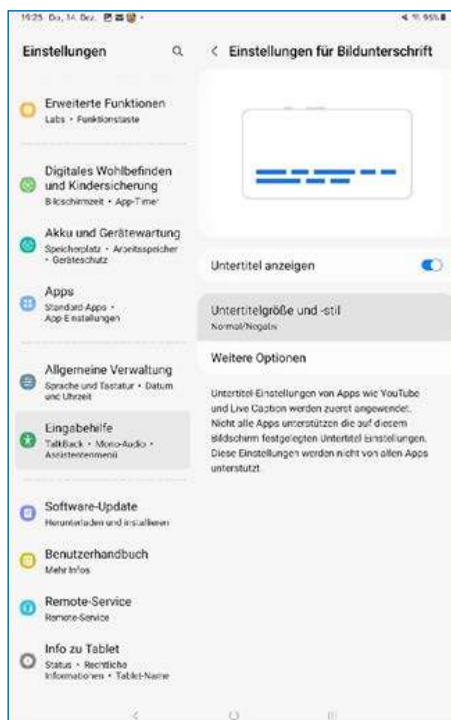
19:25 Do., 14. Dez.

95%

Einstellungen

Erweiterte Funktionen
Labs • Funktionstaste

Digitales Wohlbefinden und Kindersicherung
Bildschirmzeit • App-Timer

Akku und Gerätewartung
Speicherplatz • Arbeitsspeicher • Geräteschutz

Apps
Standard-Apps • App-Einstellungen

Allgemeine Verwaltung
Sprache und Tastatur • Datum und Uhrzeit

Eingabehilfe
TalkBack • Mono-Audio • Assistentenmenü

Software-Update
Herunterladen und installieren

Benutzerhandbuch
Mehr Infos

Remote-Service
Remote-Service

Info zu Tablet
Status • Rechtliche Informationen • Tablet-Name

< Einstellungen für Bildunterschrift

Untertitel anzeigen

Untertitelgröße und -stil
Normal/Negativ

Weitere Optionen

Untertitel-Einstellungen von Apps wie YouTube und Live Caption werden zuerst angewendet. Nicht alle Apps unterstützen die auf diesem Bildschirm festgelegten Untertitel-Einstellungen. Diese Einstellungen werden nicht von allen Apps unterstützt.